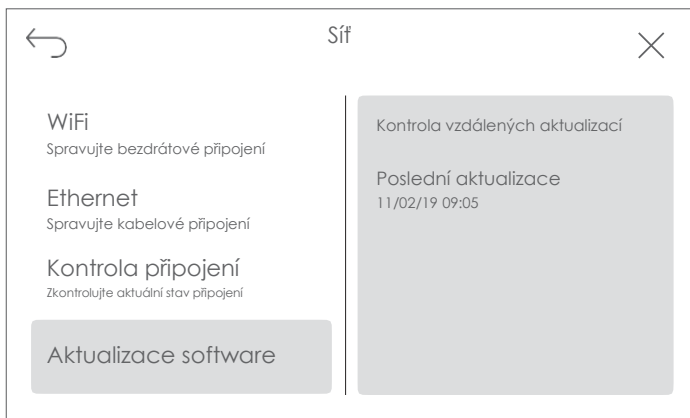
Síť

WiFi
Spravujte bezdrátové připojení

Ethernet
Spravujte kabelové připojení

Kontrola připojení
Zkontrolujte aktuální stav připojení

Aktualizace software

Kontrola vzdálených aktualizací

Poslední aktualizace
11/02/19 09:05